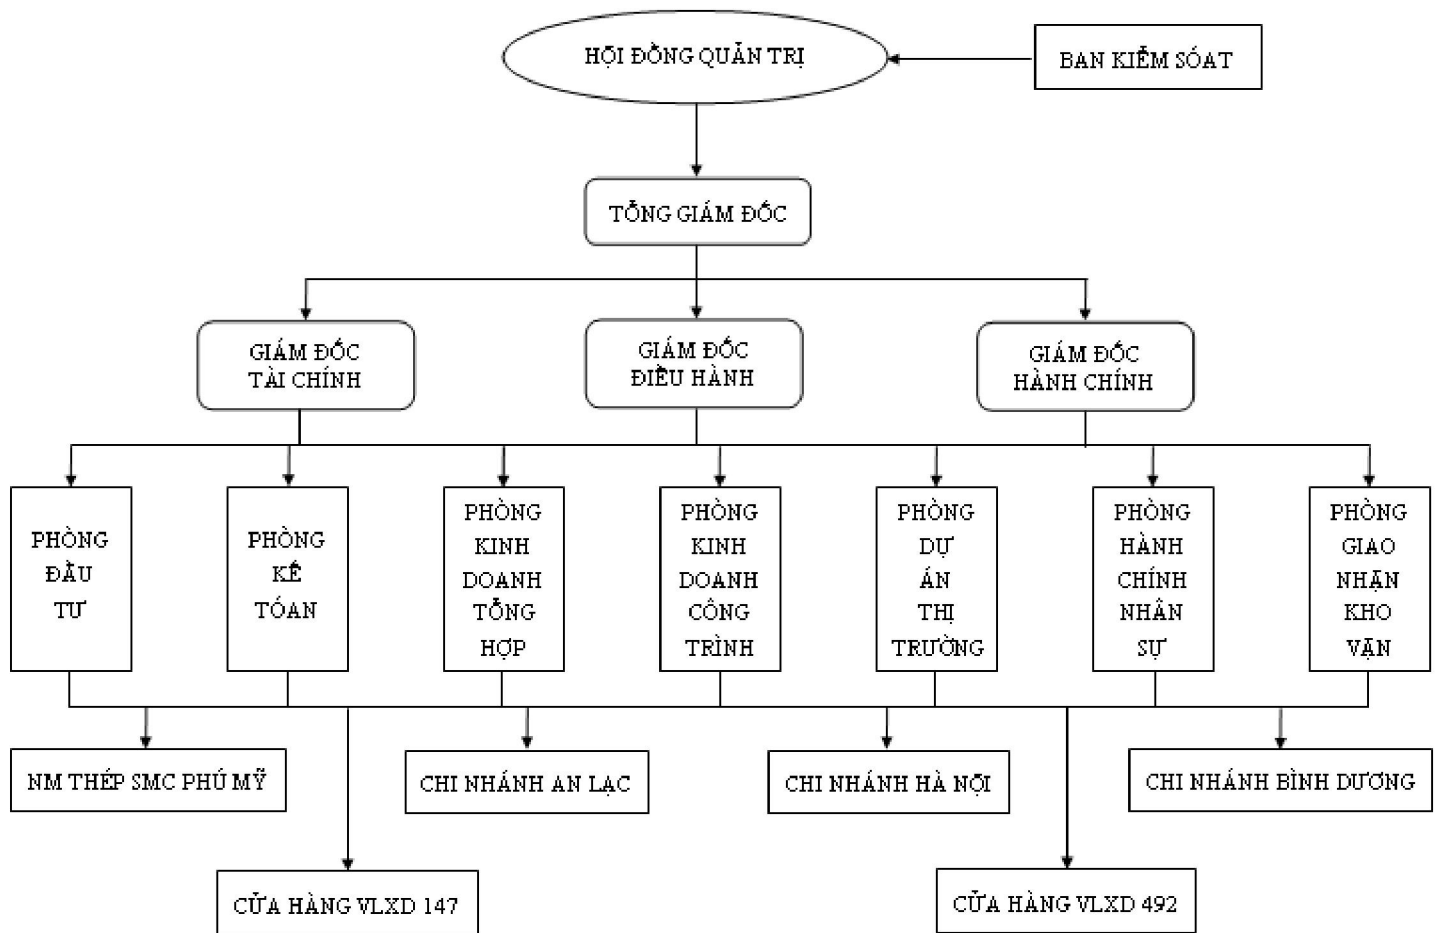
HỘI ĐỒNG QUẢN TRỊ

BAN KIỂM SOÁT

TỔNG GIÁM ĐỐC

GIÁM ĐỐC TÀI CHÍNH

GIÁM ĐỐC ĐIỀU HÀNH

GIÁM ĐỐC HÀNH CHÍNH

PHÒNG ĐẦU TƯ

PHÒNG KẾ TÓAN

PHÒNG KINH DOANH TỔNG HỢP

PHÒNG KINH DOANH CÔNG TRÌNH

PHÒNG DỰ ÁN THỊ TRƯỜNG

PHÒNG HÀNH CHÍNH NHÂN SỰ

PHÒNG GIAO NHẬN KHO VẬN

NM THÉP SMC PHÚ MỸ

CHI NHÁNH AN LẠC

CHI NHÁNH HÀ NỘI

CHI NHÁNH BÌNH DƯƠNG

CỬA HÀNG VLXD 147

CỬA HÀNG VLXD 492